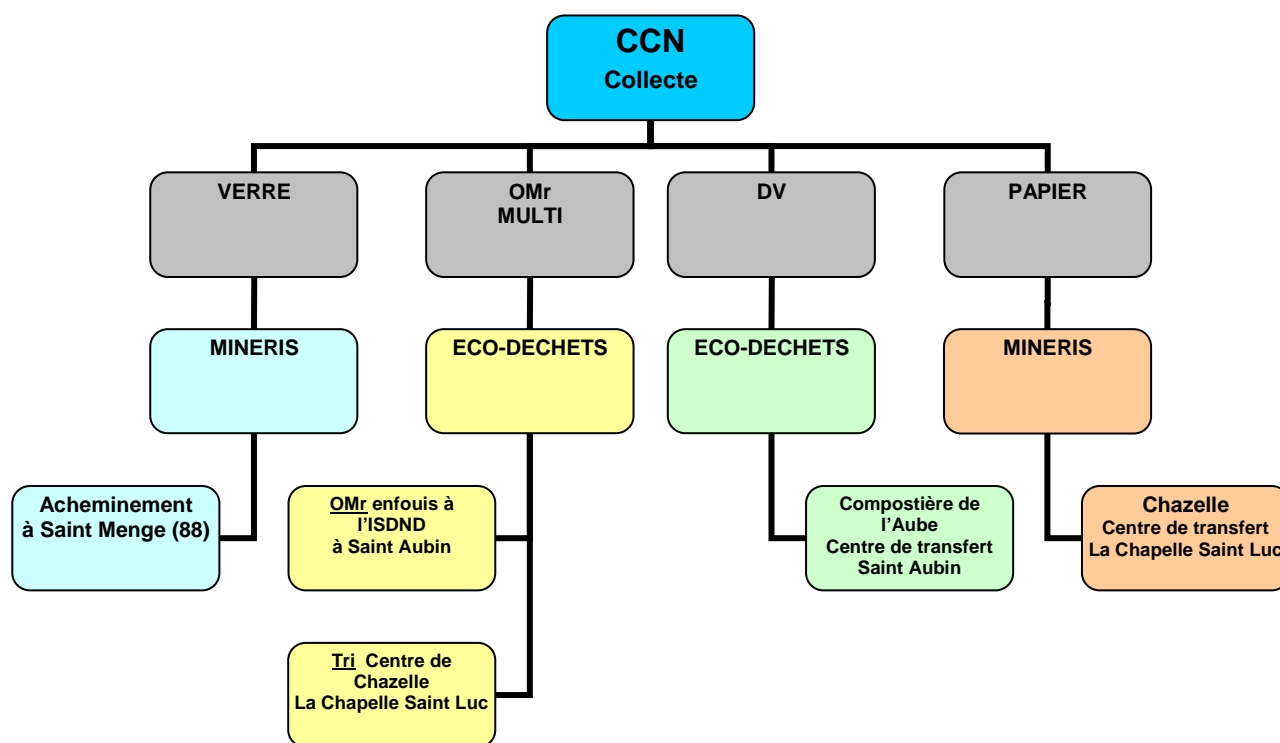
CCN
Collecte

VERRE

OMr
MULTI

DV

PAPIER

MINERIS

ECO-DECHETS

ECO-DECHETS

MINERIS

Acheminement à Saint Menge (88)

OMr enfouis à l'ISDND à Saint Aubin

Tri Centre de Chazelle La Chapelle Saint Luc

Compostière de l'Aube Centre de transfert Saint Aubin

Chazelle
Centre de transfert La Chapelle Saint Luc